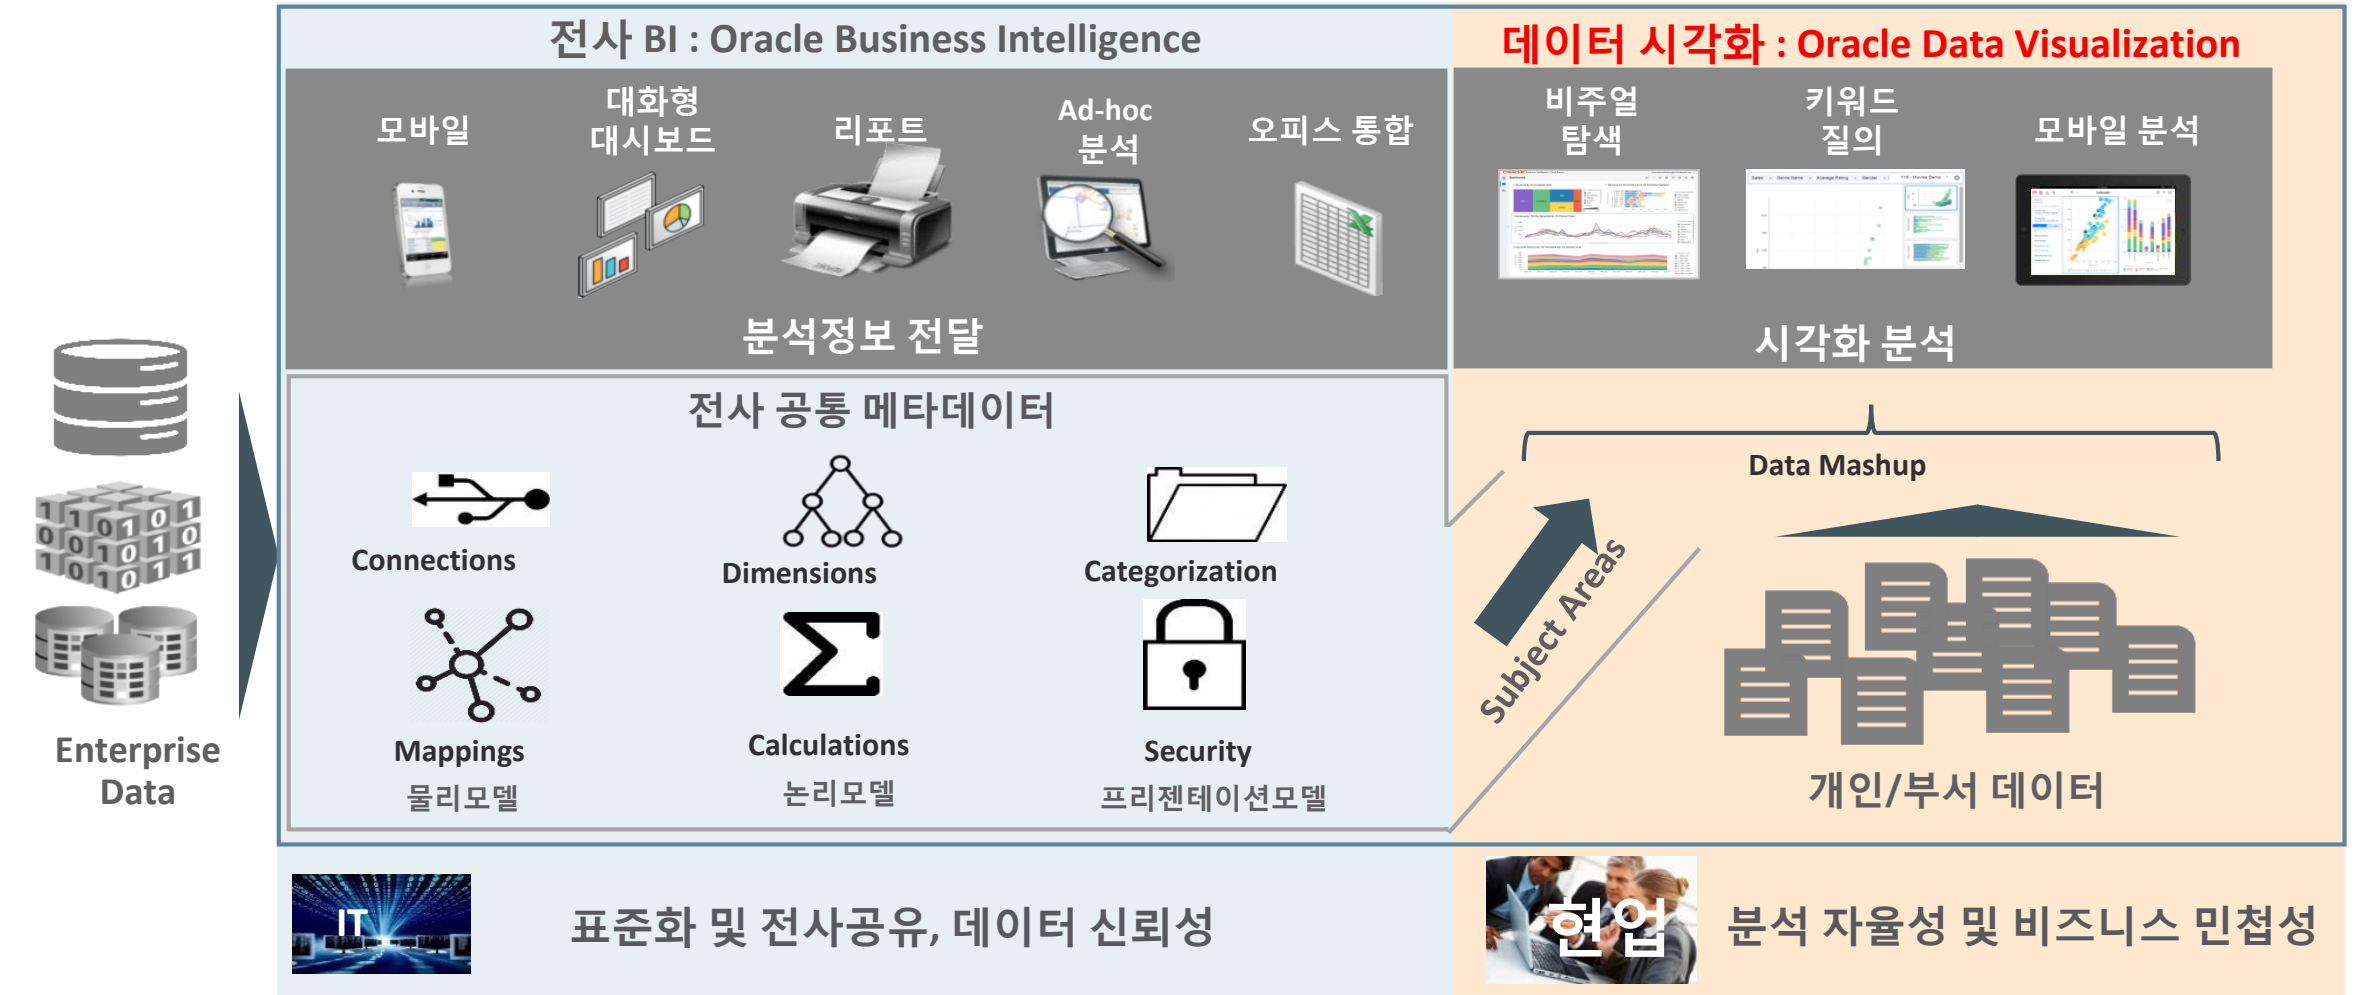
Enterprise Data

전사 BI : Oracle Business Intelligence

모바일

대화형 대시보드

리포트

Ad-hoc 분석

오피스 통합

분석정보 전달

전사 공통 메타데이터

Connections

Dimensions

Categorization

Mappings

물리모델

Calculations

논리모델

Security

프리젠테이션모델

데이터 시각화 : Oracle Data Visualization

비주얼 탐색

키워드 질의

모바일 분석

시각화 분석

Data Mashup

Subject Areas

개인/부서 데이터

IT

표준화 및 전사공유, 데이터 신뢰성

현업

분석 자율성 및 비즈니스 민첩성